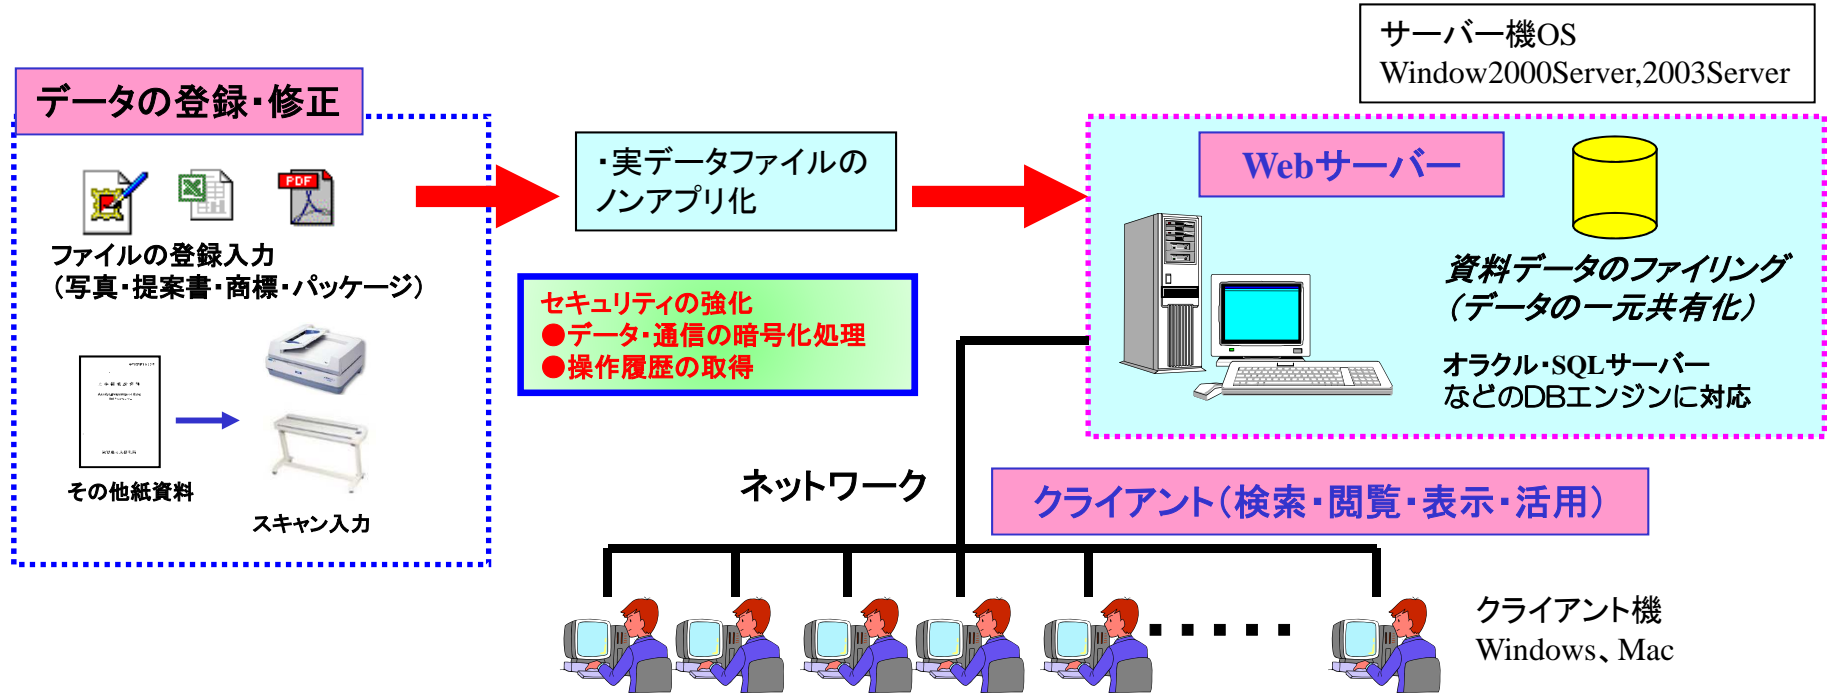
データの登録・修正

PDF

ファイルの登録入力
（写真・提案書・商標・パッケージ）

その他紙資料

スキャン入力

・実データファイルの
ノンアプリ化

セキュリティの強化
●データ・通信の暗号化処理
●操作履歴の取得

サーバー機OS
Window2000Server,2003Server

Webサーバー

資料データのファイリング
（データの一元共有化）

オラクル・SQLサーバー
などのDBエンジンに対応

ネットワーク

クライアント（検索・閲覧・表示・活用）

クライアント機
Windows、Mac